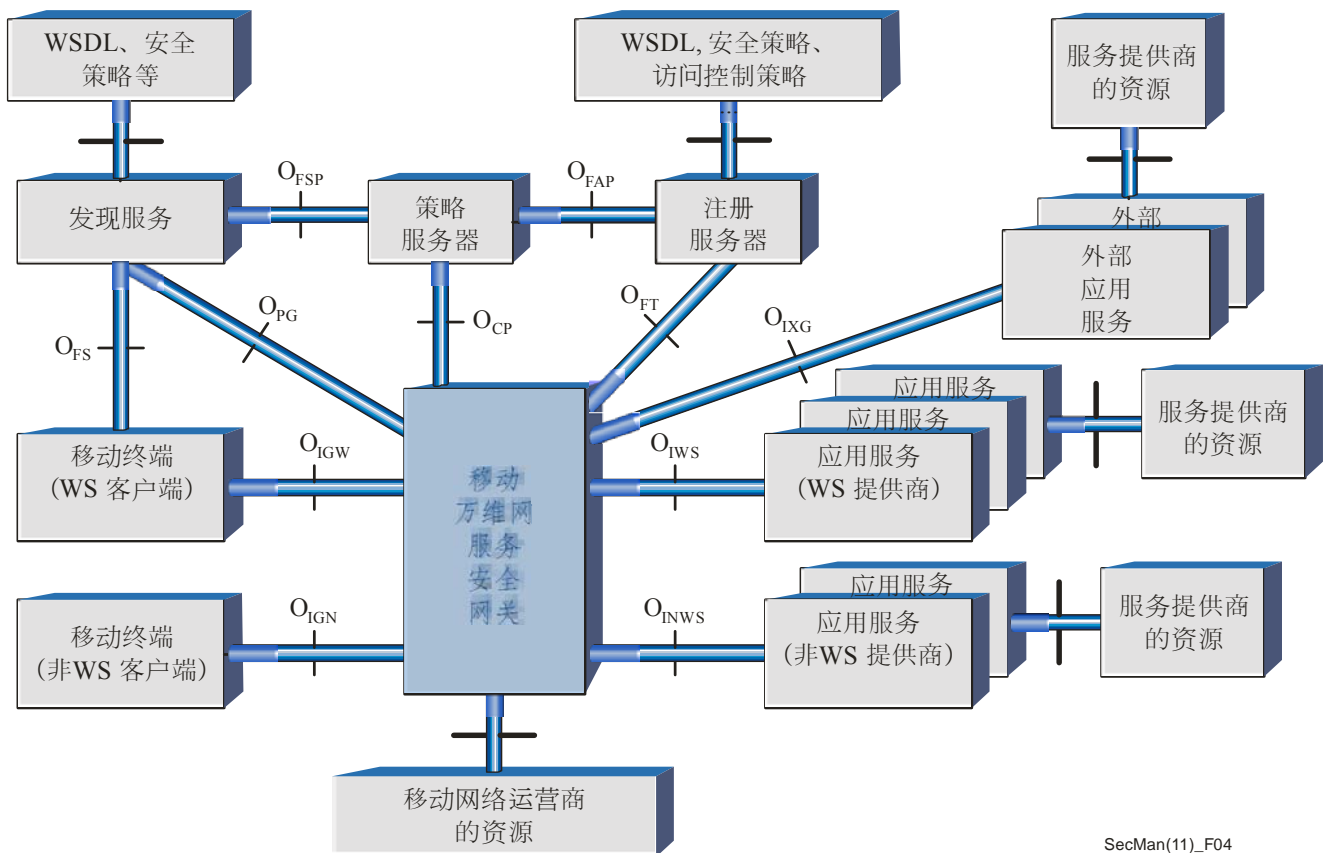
WSDL、安全策略等

WSDL, 安全策略、访问控制策略

服务提供商的资源

$O_{FSP}$

$O_{FAP}$

发现服务

策略服务器

注册服务器

外部

外部应用服务

$O_{PG}$

$O_{FT}$

$O_{FS}$

$O_{CP}$

$O_{IXG}$

应用服务

应用服务

服务提供商的资源

移动终端（WS 客户端）

$O_{IGW}$

$O_{IWS}$

应用服务（WS 提供商）

移动万维网服务安全网关

应用服务

服务提供商的资源

移动终端（非WS 客户端）

$O_{IGN}$

$O_{INWS}$

应用服务（非WS 提供商）

移动网络运营商的资源

SecMan(11)_F04